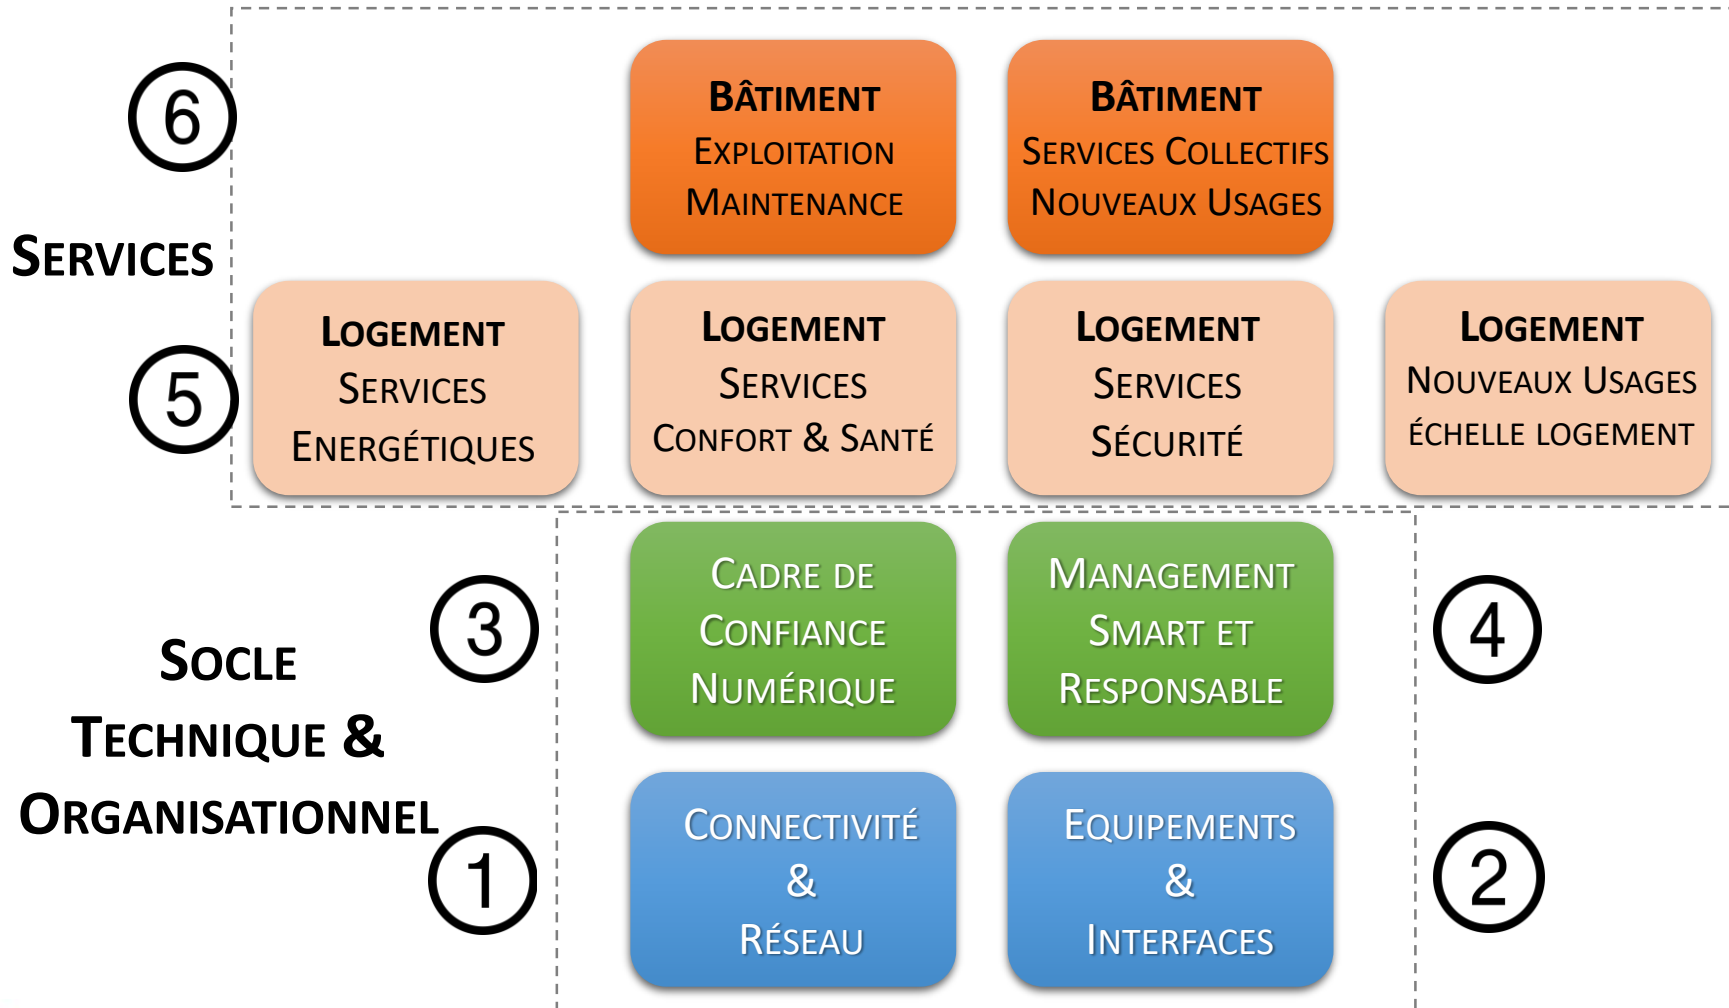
6

SERVICES

BÂTIMENT
EXPLOITATION
MAINTENANCE

BÂTIMENT
SERVICES COLLECTIFS
NOUVEAUX USAGES

5

LOGEMENT
SERVICES
ENERGÉTIQUES

LOGEMENT
SERVICES
CONFORT & SANTÉ

LOGEMENT
SERVICES
SÉCURITÉ

LOGEMENT
NOUVEAUX USAGES
ÉCHELLE LOGEMENT

SOCLE TECHNIQUE & ORGANISATIONNEL

3

CADRE DE CONFIANCE NUMÉRIQUE

MANAGEMENT SMART ET RESPONSABLE

4

1

CONNECTIVITÉ & RÉSEAU

EQUIPEMENTS & INTERFACES

2